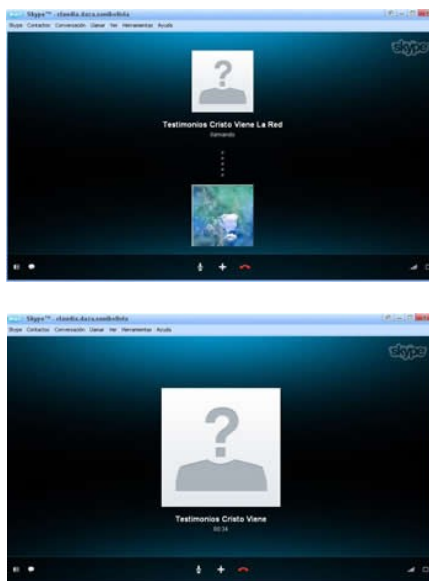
Skype™ - claudia.daza.sonibolota
Skype Contactos Conversación Llamar Ver Herramientas Ayuda
skype
Testimonios Cristo Viene La Red
llamando

Skype™ - claudia.daza.sonibolota
Skype Contactos Conversación Llamar Ver Herramientas Ayuda
skype
Testimonios Cristo Viene
00:34